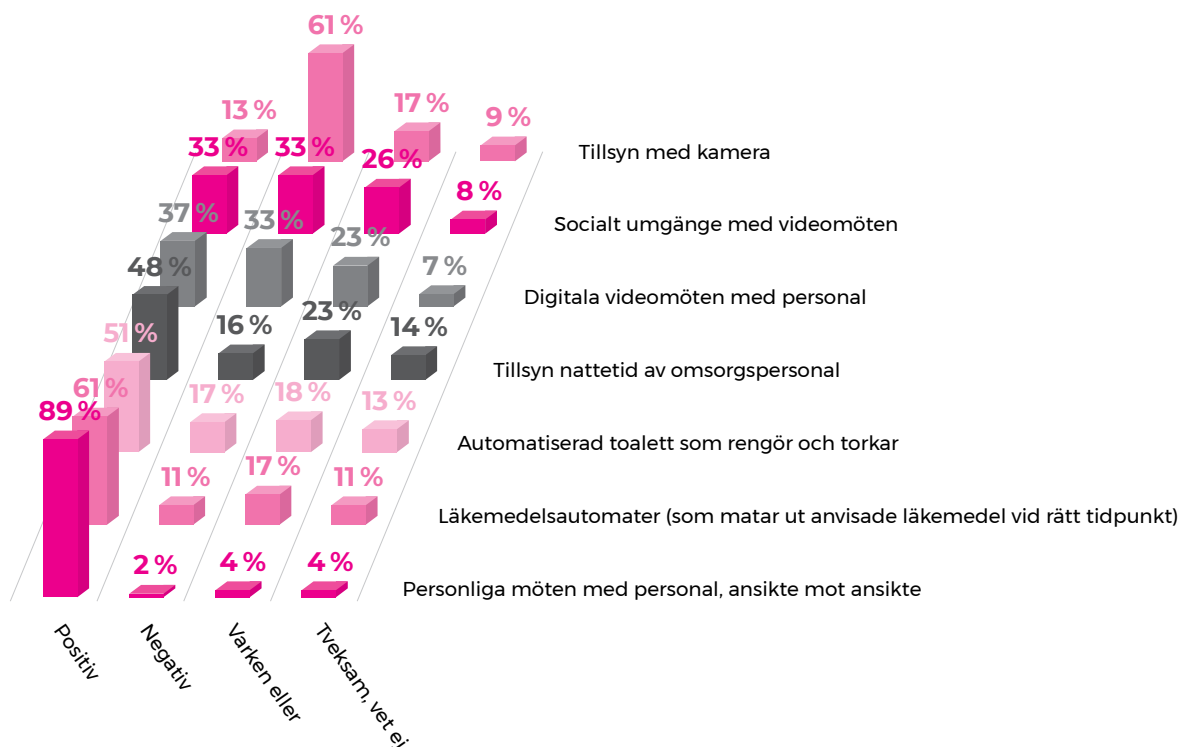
61 %
13 %
17 %
9 %
Tillsyn med kamera
33 %
33 %
26 %
8 %
Socialt umgänge med videomöten
37 %
33 %
23 %
7 %
Digitala videomöten med personal
48 %
16 %
23 %
14 %
Tillsyn nattetid av omsorgspersonal
51 %
17 %
18 %
13 %
Automatiserad toalett som rengör och torkar
61 %
11 %
17 %
11 %
Läkemedelsautomater (som matar ut anvisade läkemedel vid rätt tidpunkt)
89 %
2 %
4 %
4 %
Personliga möten med personal, ansikte mot ansikte

Positiv
Negativ
Varken eller
Tveksam, vet ej